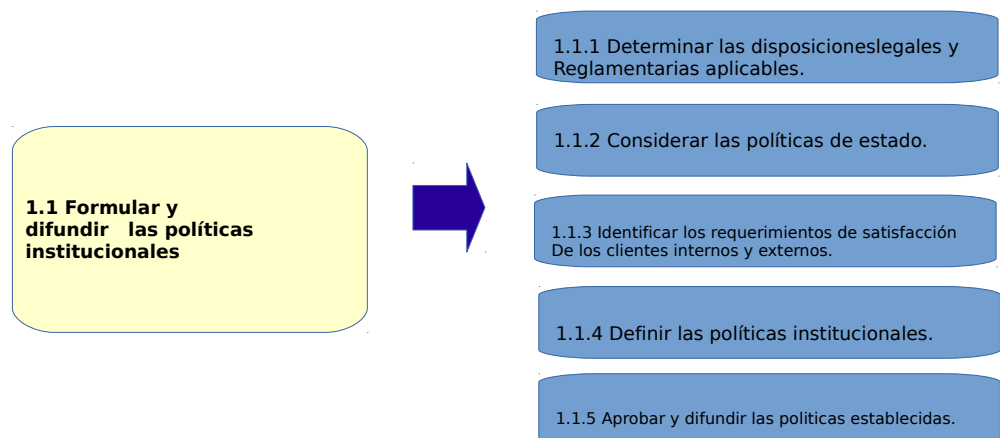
1.1 Formular y difundir las políticas institucionales

1.1.1 Determinar las disposicioneslegales y Reglamentarias aplicables.

1.1.2 Considerar las políticas de estado.

1.1.3 Identificar los requerimientos de satisfacción De los clientes internos y externos.

1.1.4 Definir las políticas institucionales.

1.1.5 Aprobar y difundir las politicas establecidas.